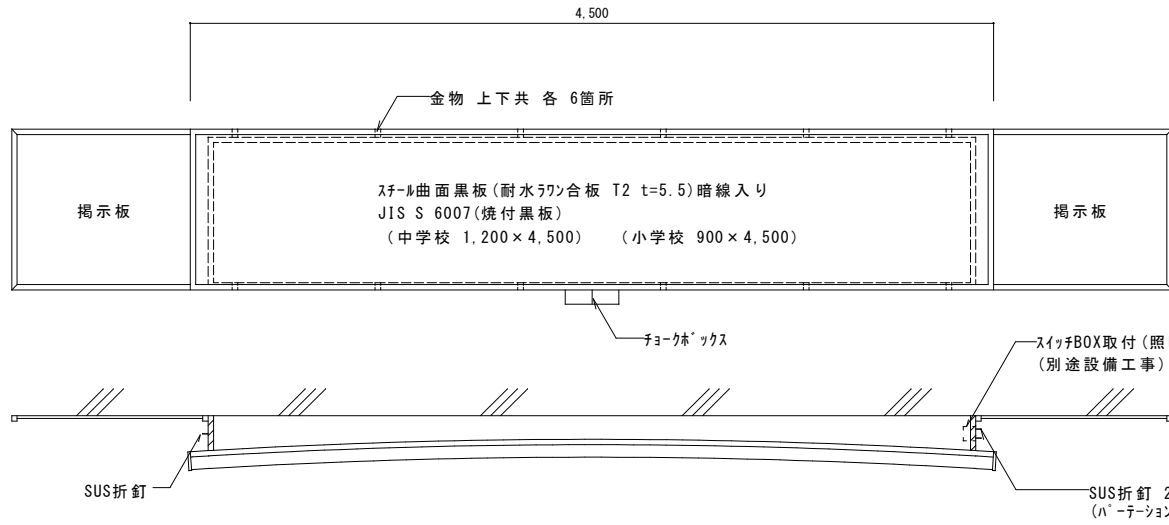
4,500

金物 上下共 各 6箇所

ｽﾁｰﾙ曲面黒板(耐水ﾗﾜﾝ合板 T2 t=5.5)暗線入り
JIS S 6007(焼付黒板)
(中学校 1,200×4,500) (小学校 900×4,500)

掲示板

掲示板

ﾁｮｰｸﾎﾞｯｸｽ

ｽｲｯﾁBOX取付(照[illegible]
(別途設備工事)

SUS折釘

SUS折釘 2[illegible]
(ﾊﾟｰﾃｰｼｮﾝ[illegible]